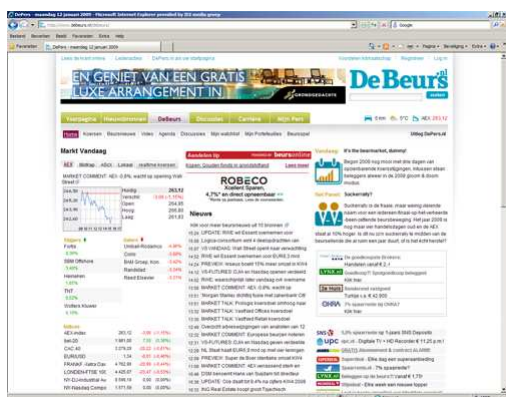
DeFors - maandag 12 januari 2009 - Microsoft Internet Explorer provided by ISS media group

Bestand Bewerken Beeld Favorieten Extra Help

Favorieten DeFors - maandag 12 januari 2009

Pagina Beveiliging Extra

EN GENIET VAN EEN GRATIS LUXE ARRANGEMENT IN

De Beurs

Homepage Nieuwsbronnen DeBeurs Discussies Carrière Mijn Pers

Home Koersen Beursnieuws Video Agenda Discussies Mijn watchlist Mijn Portefeuilles Beurspaal

Markt Vandaag

AEX

ROBECO

4,7%* en direct opneembaar

Nieuws

Beurstips

Hoog 263,12

Stijgers

Dalers

Indices

AEX-index 263,12

SNS

upc

ING